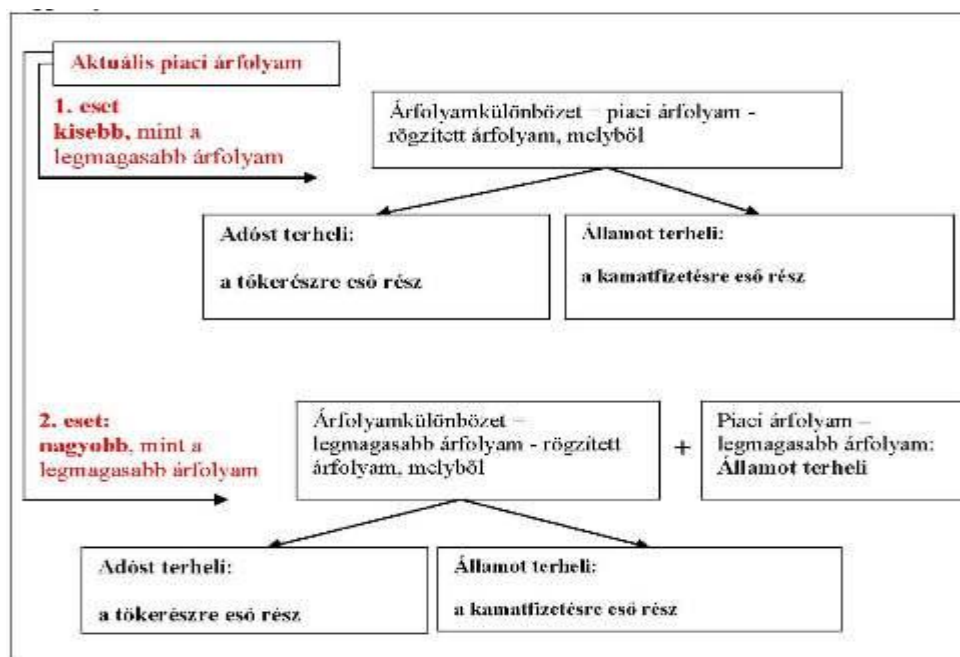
Aktuális piaci árfolyam

1. eset
kisebb, mint a legmagasabb árfolyam

Árfolyamkülönbözet – piaci árfolyam - rögzített árfolyam, melyből

Adóst terheli:

a tőkerészre eső rész

Államot terheli:

a kamatfizetésre eső rész

2. eset:
nagyobb, mint a legmagasabb árfolyam

Árfolyamkülönbözet – legmagasabb árfolyam - rögzített árfolyam, melyből

+

Piaci árfolyam – legmagasabb árfolyam:
Államot terheli

Adóst terheli:

a tőkerészre eső rész

Államot terheli:

a kamatfizetésre eső rész